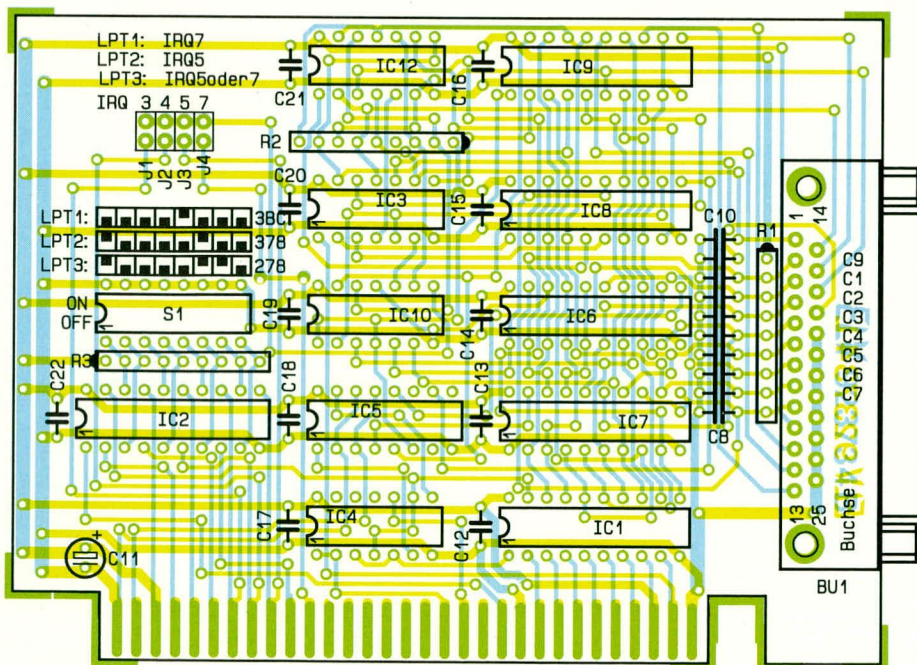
LPT1: IRQ7
LPT2: IRQ5
LPT3: IRQ5oder7

IRQ 3 4 5 7

J1 J2 J3 J4

C21
IC12
C16
IC9
R2
C20
IC3
C15
IC8
C10
R1
1
14
LPT1: 3BC
LPT2: 378
LPT3: 278
C9
C1
C2
C3
C4
C5
C6
C7
ON
OFF
S1
C19
IC10
C14
IC6
R3
C22
C18
C13
IC2
IC5
IC7
C8
C17
IC4
C12
IC1
13
25
Buchse
C11
BU1